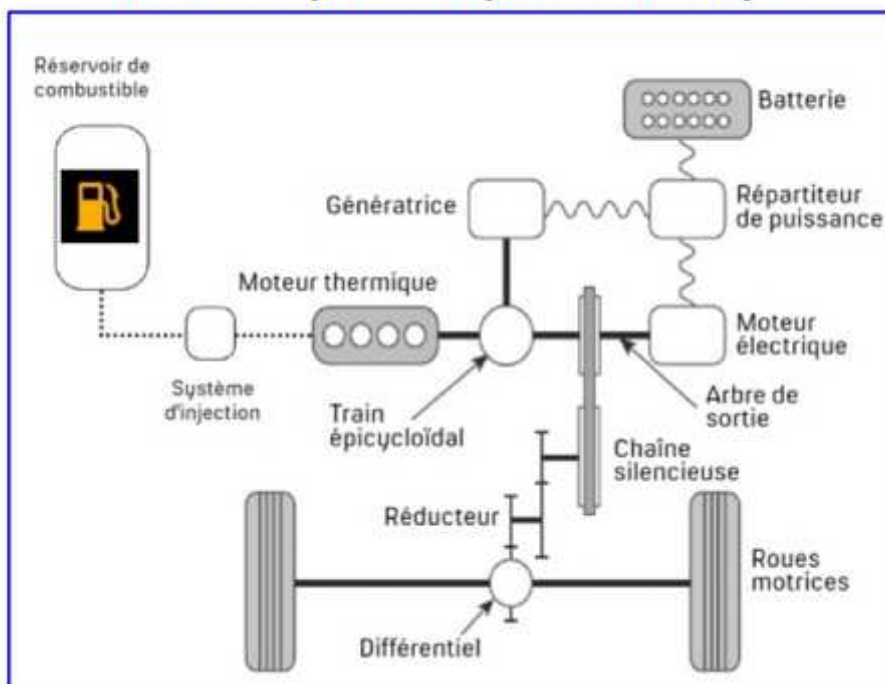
Réservoir de combustible

Batterie

Génératrice

Répartiteur de puissance

Moteur thermique

Moteur électrique

Système d'injection

Train épicycloïdal

Arbre de sortie

Chaîne silencieuse

Réducteur

Roues motrices

Différentiel